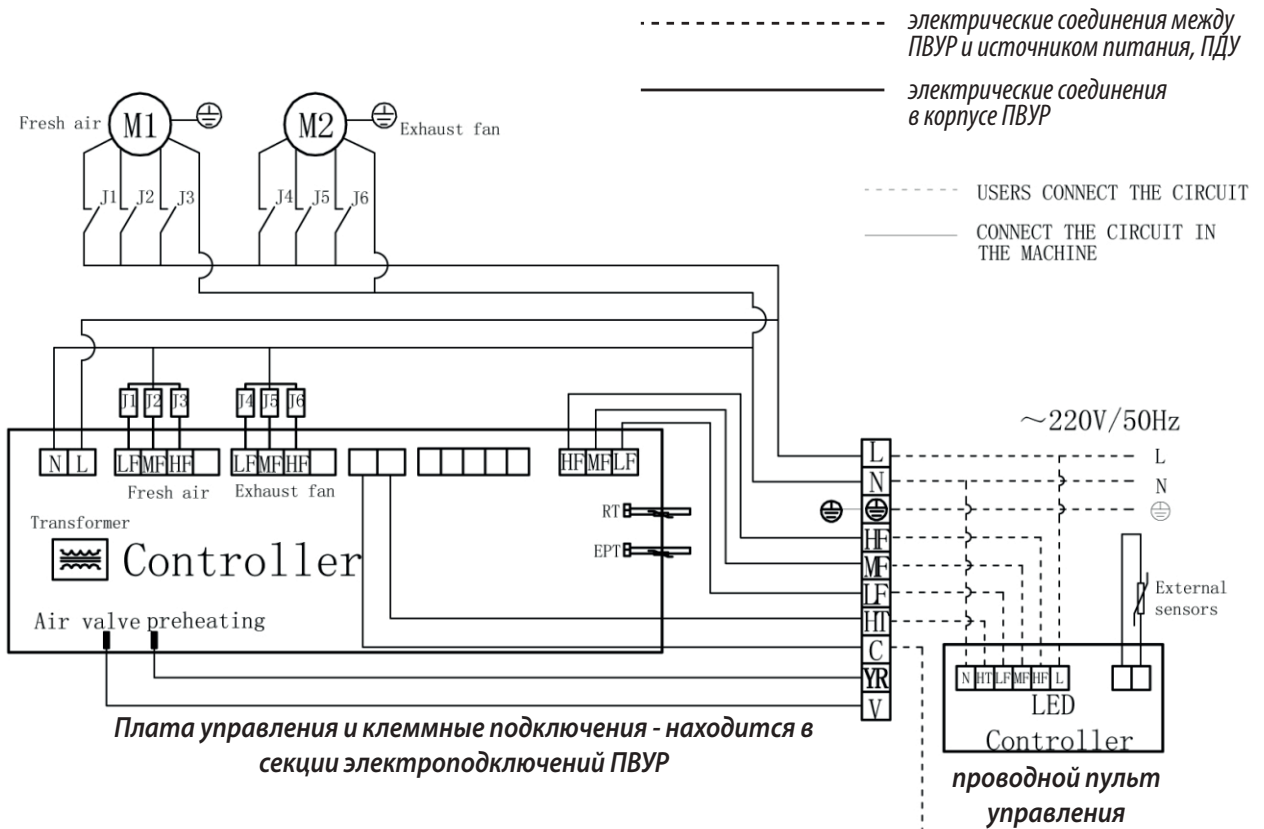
электрические соединения между ПВУР и источником питания, ПДУ

электрические соединения в корпусе ПВУР

USERS CONNECT THE CIRCUIT

CONNECT THE CIRCUIT IN THE MACHINE

Fresh air M1

M2 Exhaust fan

J1 J2 J3 J4 J5 J6

J1 J2 J3 J4 J5 J6

N L LF MF HF LF MF HF HF MF LF

Fresh air Exhaust fan

RT

EPT

Transformer

Controller

Air valve preheating

~220V/50Hz

L N HF MF LF HT C YR V

L N

External sensors

N HT LF MF HF L

LED Controller

Плата управления и клеммные подключения - находится в секции электроподключений ПВУР

проводной пульт управления